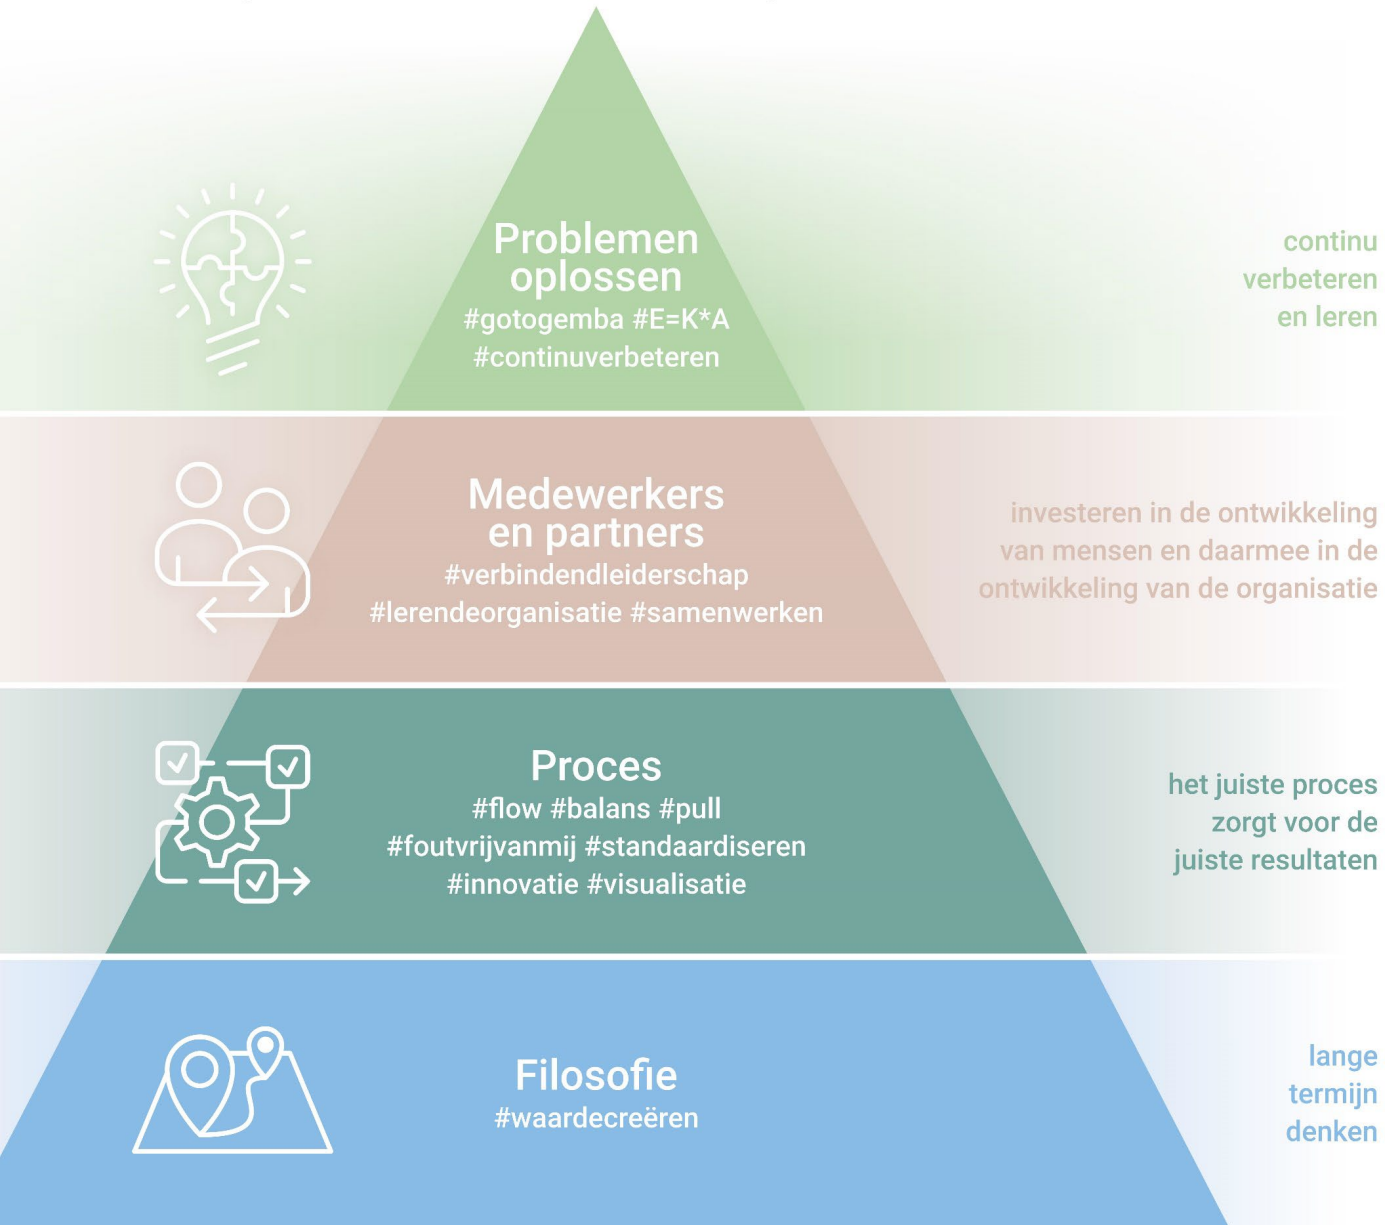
Problemen oplossen
#gotogemba #E=K*A
#continuverbeteren

continu verbeteren en leren

Medewerkers en partners
#verbindendleiderschap
#lerendeorganisatie #samenwerken

investeren in de ontwikkeling van mensen en daarmee in de ontwikkeling van de organisatie

Proces
#flow #balans #pull
#foutvrijvanmij #standaardiseren
#innovatie #visualisatie

het juiste proces zorgt voor de juiste resultaten

Filosofie
#waardecreëren

lange termijn denken